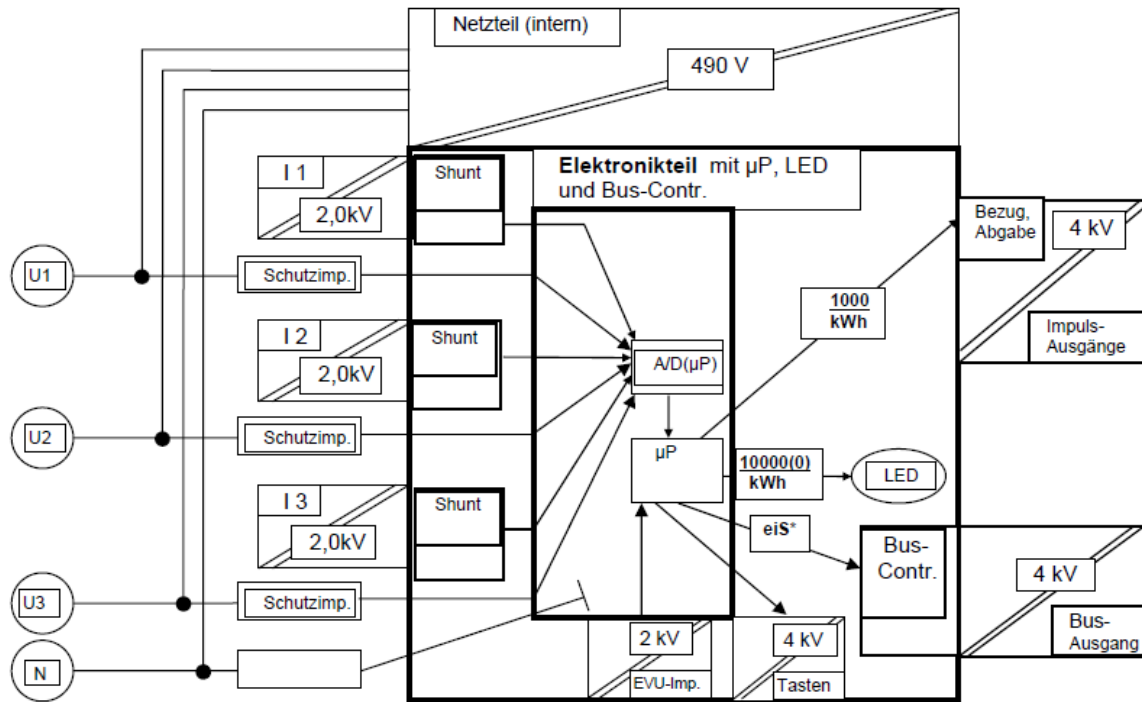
Netzteil (intern)

490 V

I 1

2,0kV

Shunt

Elektronikteil mit µP, LED und Bus-Contr.

Bezug, Abgabe

4 kV

U1

Schutzimp.

$\frac{1000}{kWh}$

Impuls-Ausgänge

I 2

Shunt

A/D(µP)

2,0kV

U2

Schutzimp.

µP

$\frac{10000(0)}{kWh}$

LED

I 3

Shunt

2,0kV

eiS*

Bus-Contr.

4 kV

U3

Schutzimp.

Bus-Ausgang

2 kV

4 kV

N

EVU-Imp.

Tasten